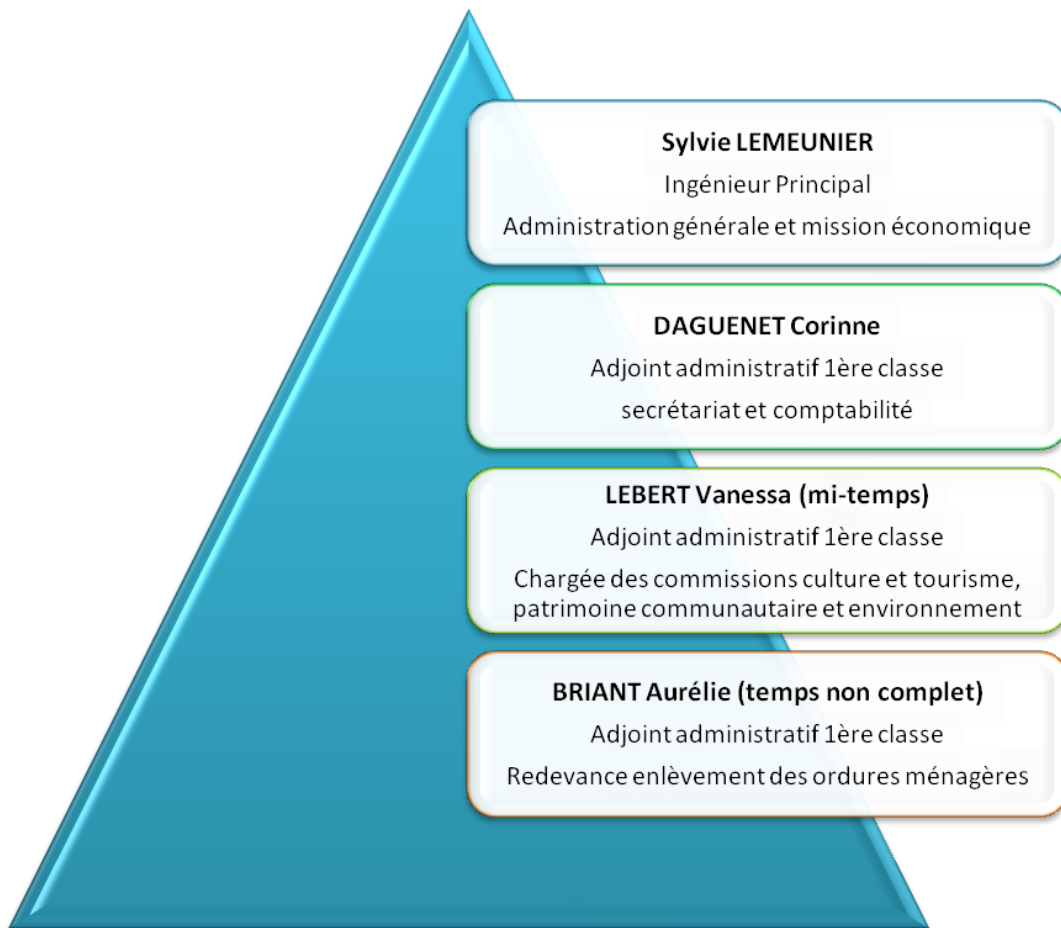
**Sylvie LEMEUNIER**

Ingénieur Principal

Administration générale et mission économique

**DAGUENET Corinne**

Adjoint administratif 1ère classe

secrétariat et comptabilité

**LEBERT Vanessa (mi-temps)**

Adjoint administratif 1ère classe

Chargée des commissions culture et tourisme, patrimoine communautaire et environnement

**BRIANT Aurélie (temps non complet)**

Adjoint administratif 1ère classe

Redevance enlèvement des ordures ménagères